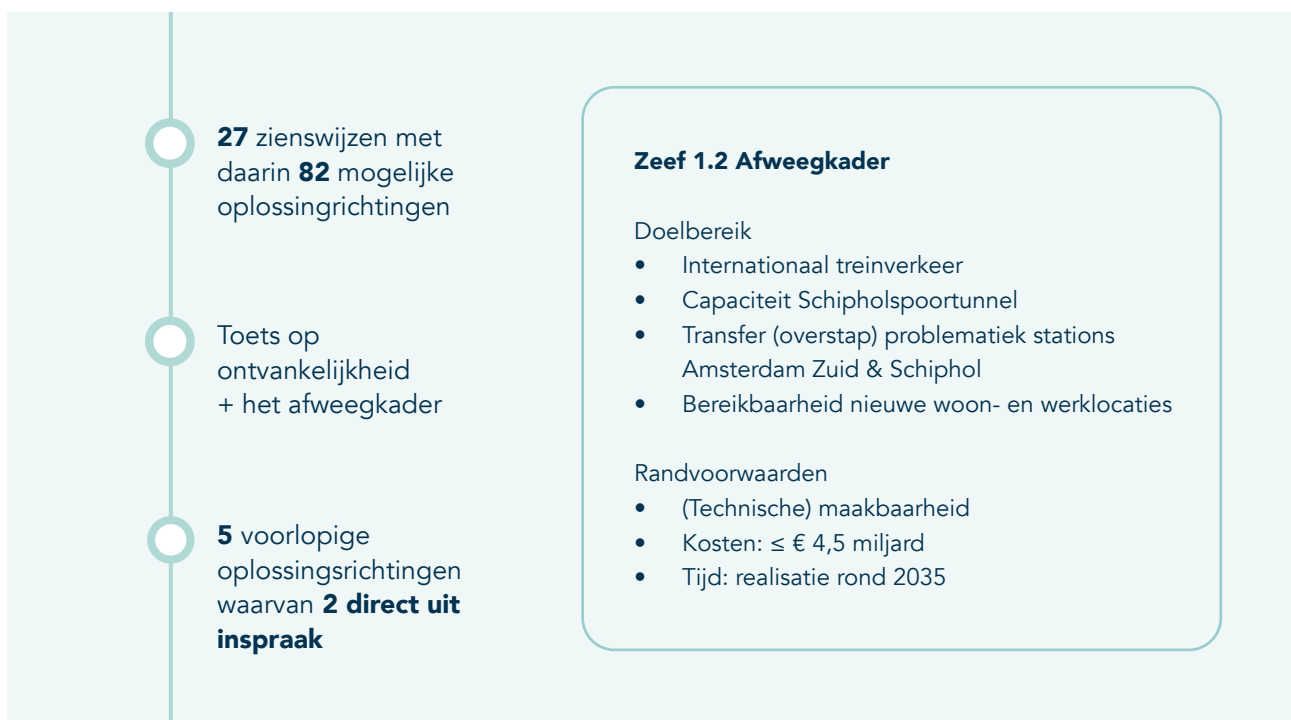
27 zienswijzen met daarin 82 mogelijke oplossingrichtingen

Toets op ontvankelijkheid + het afweegkader

5 voorlopige oplossingsrichtingen waarvan 2 direct uit inspraak

Zeef 1.2 Afweegkader

Doelbereik
- Internationaal treinverkeer
- Capaciteit Schipholspoortunnel
- Transfer (overstap) problematiek stations Amsterdam Zuid & Schiphol
- Bereikbaarheid nieuwe woon- en werklocaties

Randvoorwaarden
- (Technische) maakbaarheid
- Kosten: ≤ € 4,5 miljard
- Tijd: realisatie rond 2035